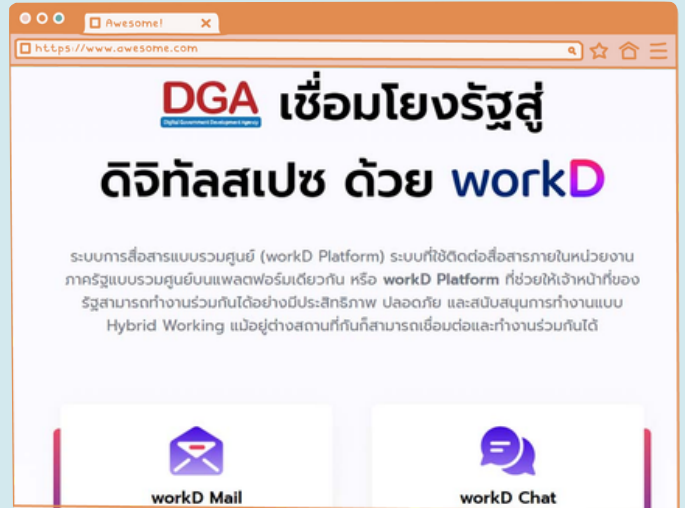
Awesome!

https://www.awesome.com

DGA
Digital Government Development Agency

เชื่อมโยงรัฐสู่ ดิจิทัลสเปซ ด้วย workD

ระบบการสื่อสารแบบรวมศูนย์ (workD Platform) ระบบที่ใช้ติดต่อสื่อสารภายในหน่วยงานภาครัฐแบบรวมศูนย์บนแพลตฟอร์มเดียวกัน หรือ workD Platform ที่ช่วยให้เจ้าหน้าที่ของรัฐสามารถทำงานร่วมกันได้อย่างมีประสิทธิภาพ ปลอดภัย และสนับสนุนการทำงานแบบ Hybrid Working แม้อยู่ต่างสถานที่กันก็สามารถเชื่อมต่อและทำงานร่วมกันได้

workD Mail

workD Chat